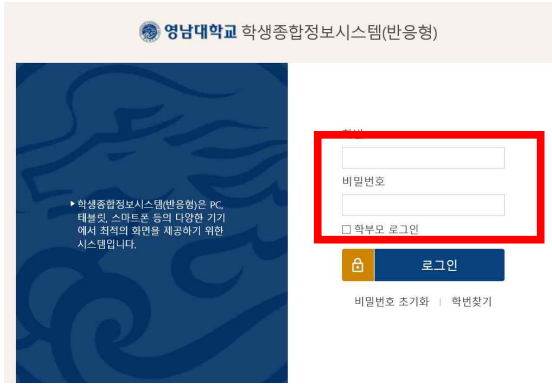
영남대학교 학생종합정보시스템(반응형)

▸ 학생종합정보시스템(반응형)은 PC, 태블릿, 스마트폰 등의 다양한 기기에서 최적의 화면을 제공하기 위한 시스템입니다.

학번

비밀번호

☐ 학부모 로그인

로그인

비밀번호 초기화 | 학번찾기